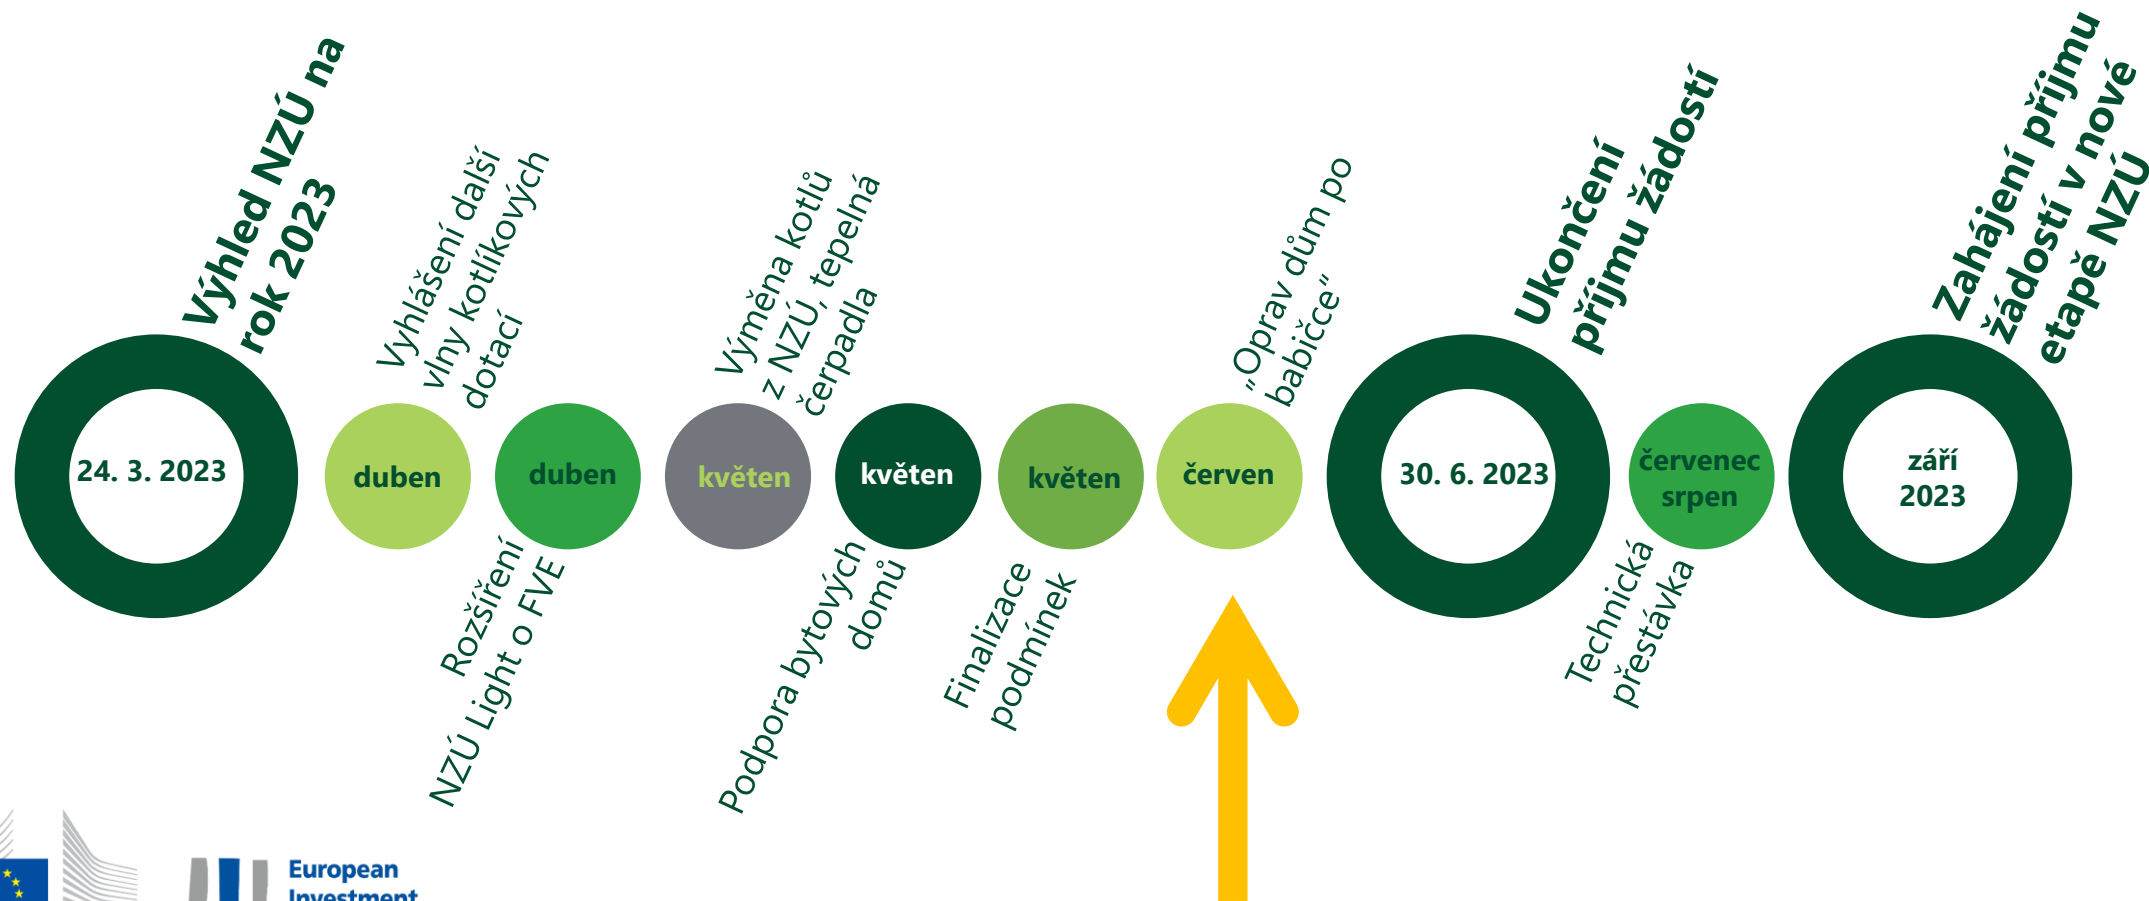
Výhled NZÚ na rok 2023

24. 3. 2023

Vyhlášení další vlny kotlíkových dotací

duben

duben

Rozšíření NZÚ Light o FVE

Výměna kotlů z NZÚ, tepelná čerpadla

květen

květen

Podpora bytových domů

květen

Finalizace podmínek

„Oprav dům po babičce"

červen

Ukončení příjmu žádostí

30. 6. 2023

červenec srpen

Technická přestávka

Zahájení příjmu žádostí v nové etapě NZÚ

září 2023

European Investment